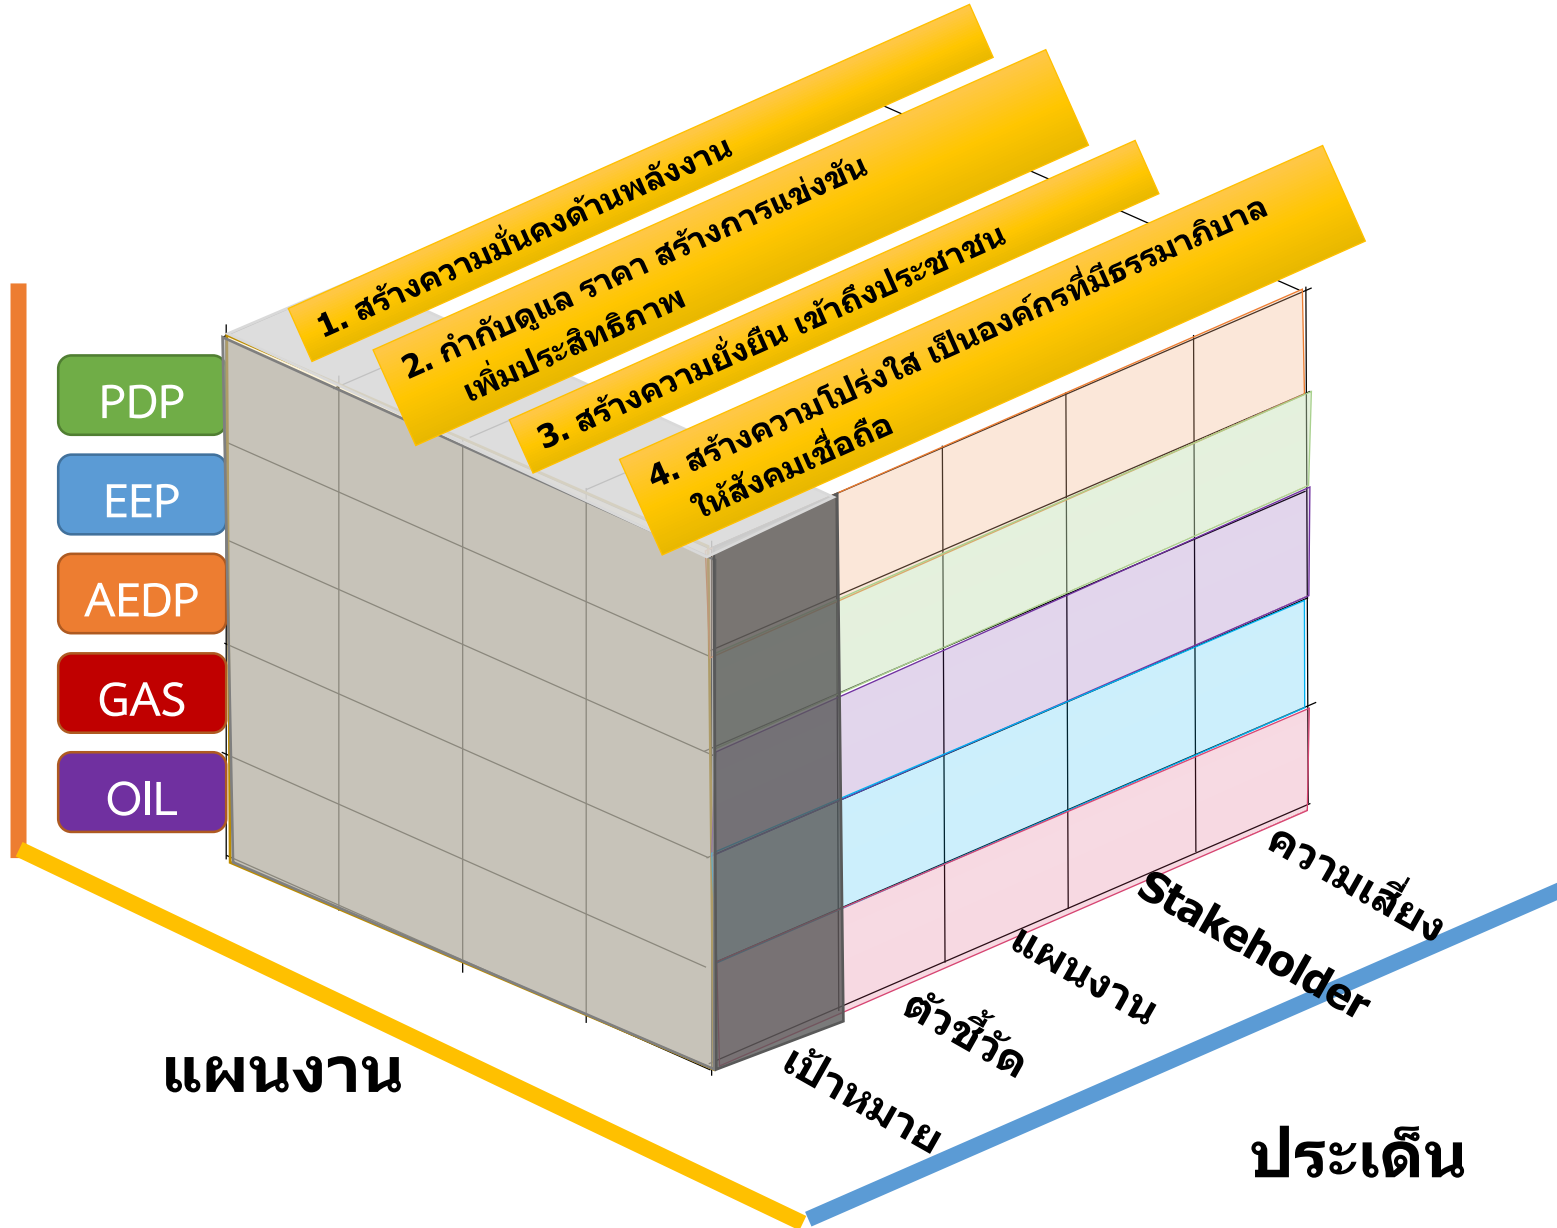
1. สร้างความมั่นคงด้านพลังงาน

2. กำกับดูแล ราคา สร้างการแข่งขัน เพิ่มประสิทธิภาพ

3. สร้างความยั่งยืน เข้าถึงประชาชน

4. สร้างความโปร่งใส เป็นองค์กรที่มีธรรมาภิบาล ให้สังคมเชื่อถือ

PDP

EEP

AEDP

GAS

OIL

แผนงาน

เป้าหมาย

ตัวชี้วัด

แผนงาน

Stakeholder

ความเสี่ยง

ประเด็น